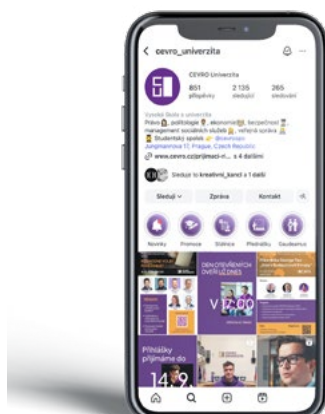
< cevro_univerzita

CEVRO Univerzita

851 příspěvky
2 135 sledující
265 sledovaní

Vysoká škola a univerzita
Právo, politologie, ekonomie, bezpečnost, management sociálních služeb, veřejná správa
Studentský spolek @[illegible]
Jungmannova 17, Prague, Czech Republic
www.cevro.cz/prijimaci-ri... a 4 další

Sledují to kreativni_kanci a 1 další

Sledují
Zpráva
Kontakt

Novinky
Promoce
Stáž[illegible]
Přednášky
Gaudeamus

DEN OTEVŘENÝCH DVEŘÍ U ZNES

V 17:00

Přihlášky přijímáme do

14.9.